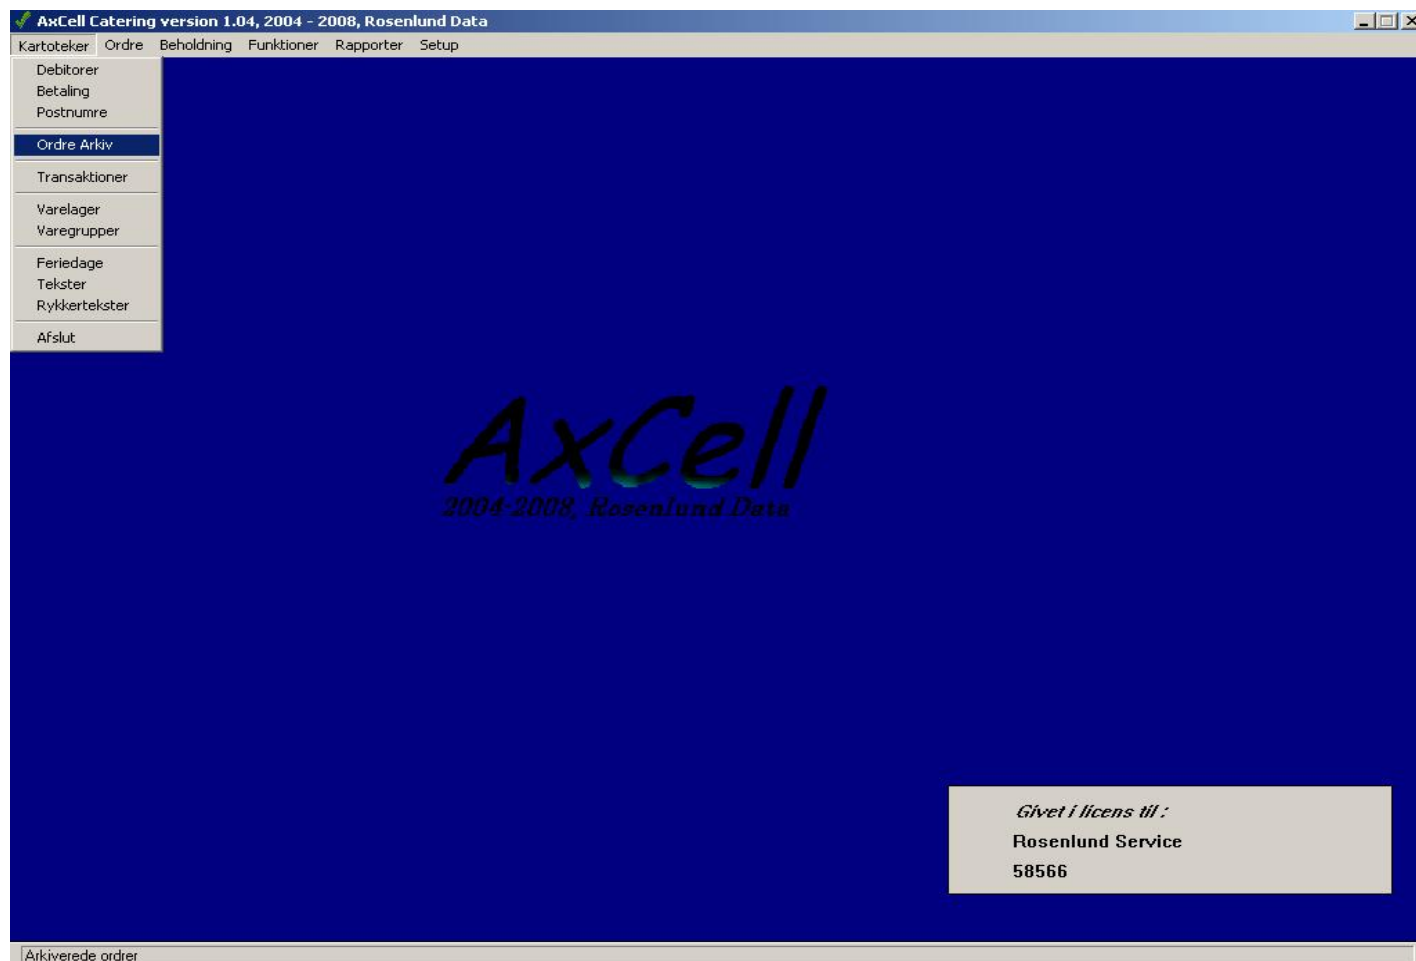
AxCell Catering version 1.04, 2004 - 2008, Rosenlund Data

Kartoteker Ordre Beholdning Funktioner Rapporter Setup

Debitorer
Betaling
Postnumre
Ordre Arkiv
Transaktioner
Varelager
Varegrupper
Feriedage
Tekster
Rykkertekster
Afslut

AxCell
2004-2008, Rosenlund Data

Givet i licens til :
Rosenlund Service
58566

Arkiverede ordrer